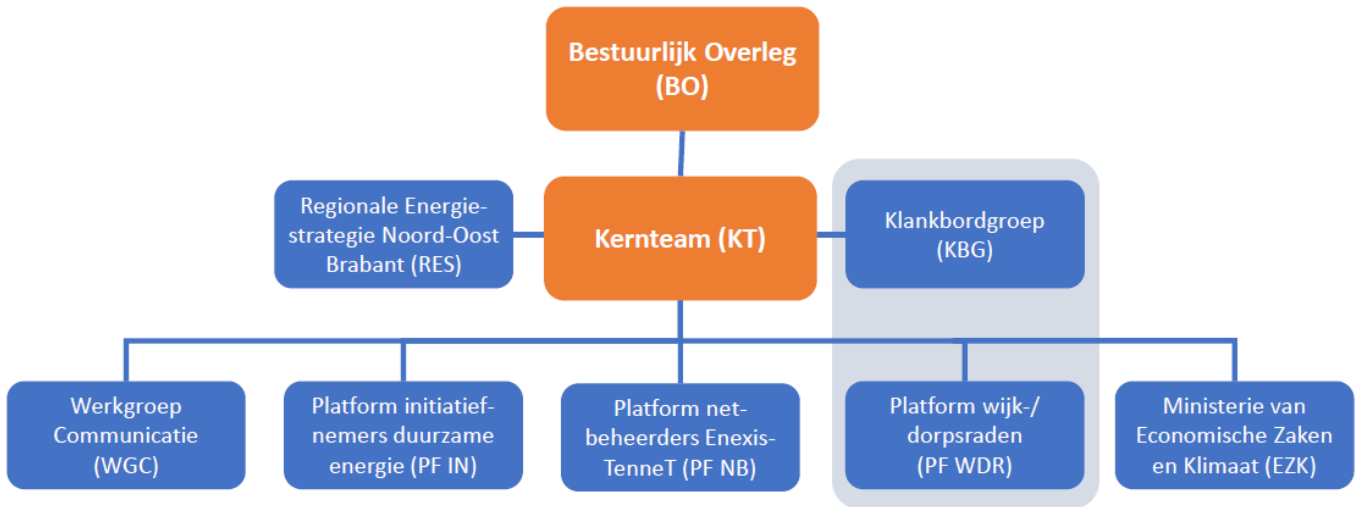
Bestuurlijk Overleg (BO)

Regionale Energiestrategie Noord-Oost Brabant (RES)

Kernteam (KT)

Klankbordgroep (KBG)

Werkgroep Communicatie (WGC)

Platform initiatiefnemers duurzame energie (PF IN)

Platform netbeheerders Enexis-TenneT (PF NB)

Platform wijk-/dorpsraden (PF WDR)

Ministerie van Economische Zaken en Klimaat (EZK)